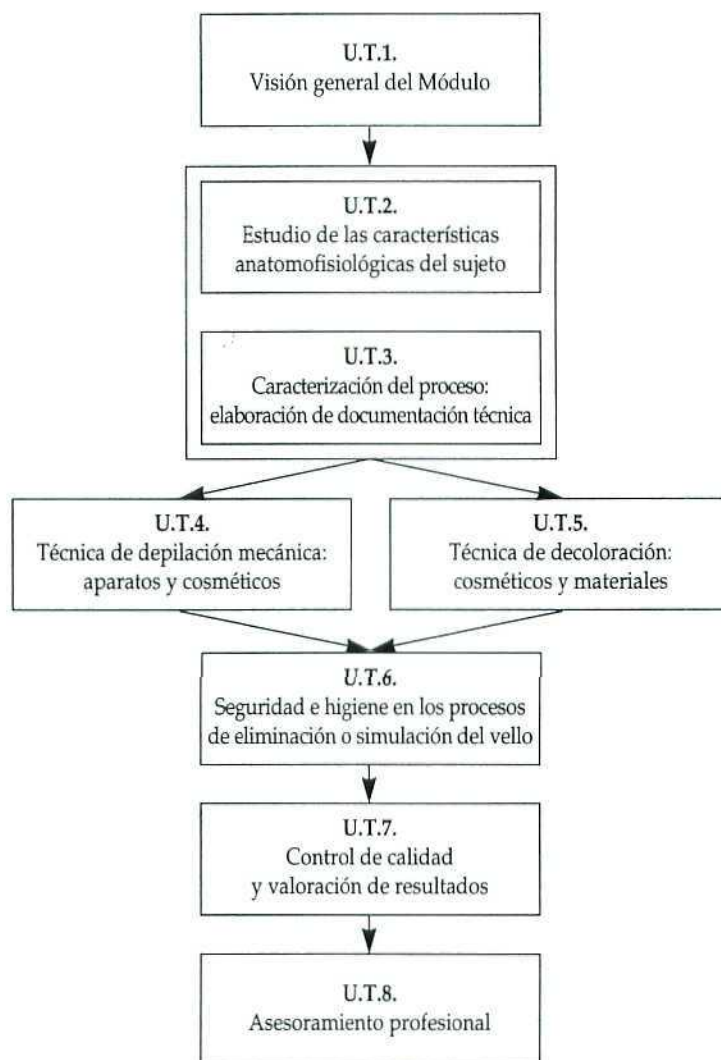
U.T.1.
Visión general del Módulo

U.T.2.
Estudio de las características anatomofisiológicas del sujeto

U.T.3.
Caracterización del proceso: elaboración de documentación técnica

U.T.4.
Técnica de depilación mecánica: aparatos y cosméticos

U.T.5.
Técnica de decoloración: cosméticos y materiales

U.T.6.
Seguridad e higiene en los procesos de eliminación o simulación del vello

U.T.7.
Control de calidad y valoración de resultados

U.T.8.
Asesoramiento profesional